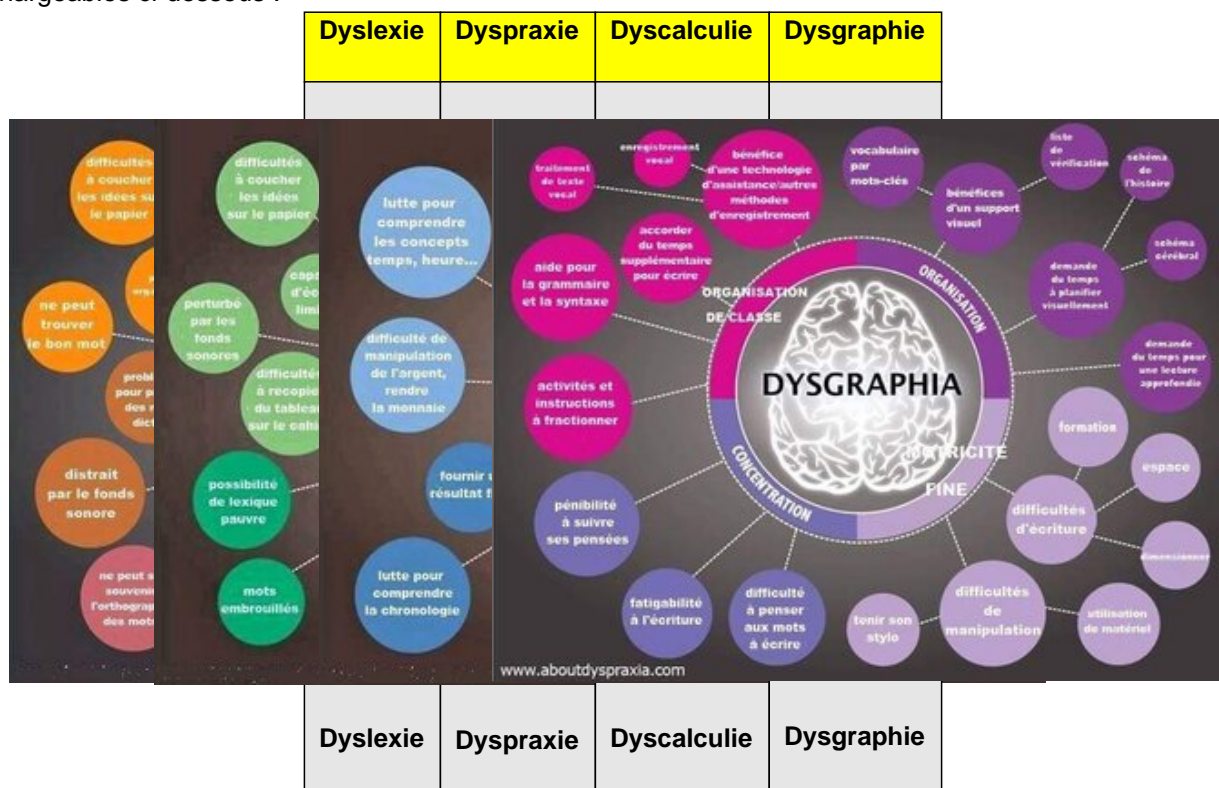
...hargeables ci-dessous :

| Dyslexie | Dyspraxie | Dyscalculie | Dysgraphie |
|---|---|---|---|
| | | | |

difficultés à coucher les idées su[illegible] le papier

ne peut trouver le bon mot

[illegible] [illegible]

probl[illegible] pour p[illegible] des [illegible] dict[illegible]

distrait par le fonds sonore

ne peut s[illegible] souvenir l'orthograp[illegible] des mots

difficultés à coucher les idées sur le papier

perturbé par les fonds sonores

cap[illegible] d'éc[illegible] limi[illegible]

difficultés à recopie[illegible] du tablea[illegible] sur le cahi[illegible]

possibilité de lexique pauvre

mots embrouillés

lutte pour comprendre les concepts temps, heure...

difficulté de manipulation de l'argent, rendre la monnaie

fournir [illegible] résultat f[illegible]

lutte pour comprendre la chronologie

traitement de texte vocal

enregistrement vocal

bénéfice d'une technologie d'assistance/autres méthodes d'enregistrement

accorder du temps supplémentaire pour écrire

aide pour la grammaire et la syntaxe

activités et instructions à fractionner

pénibilité à suivre ses pensées

fatigabilité à l'écriture

difficulté à penser aux mots à écrire

ORGANISATION DE CLASSE

CONCENTRATION

DYSGRAPHIA

ORGANISATION

MOTRICITE FINE

vocabulaire par mots-clés

bénéfices d'un support visuel

liste de vérification

schéma de l'histoire

schéma cérébral

demande du temps à planifier visuellement

demande du temps pour une lecture approfondie

formation

espace

difficultés d'écriture

dimensionner

difficultés de manipulation

utilisation de matériel

tenir son stylo

www.aboutdyspraxia.com

| Dyslexie | Dyspraxie | Dyscalculie | Dysgraphie |
|---|---|---|---|